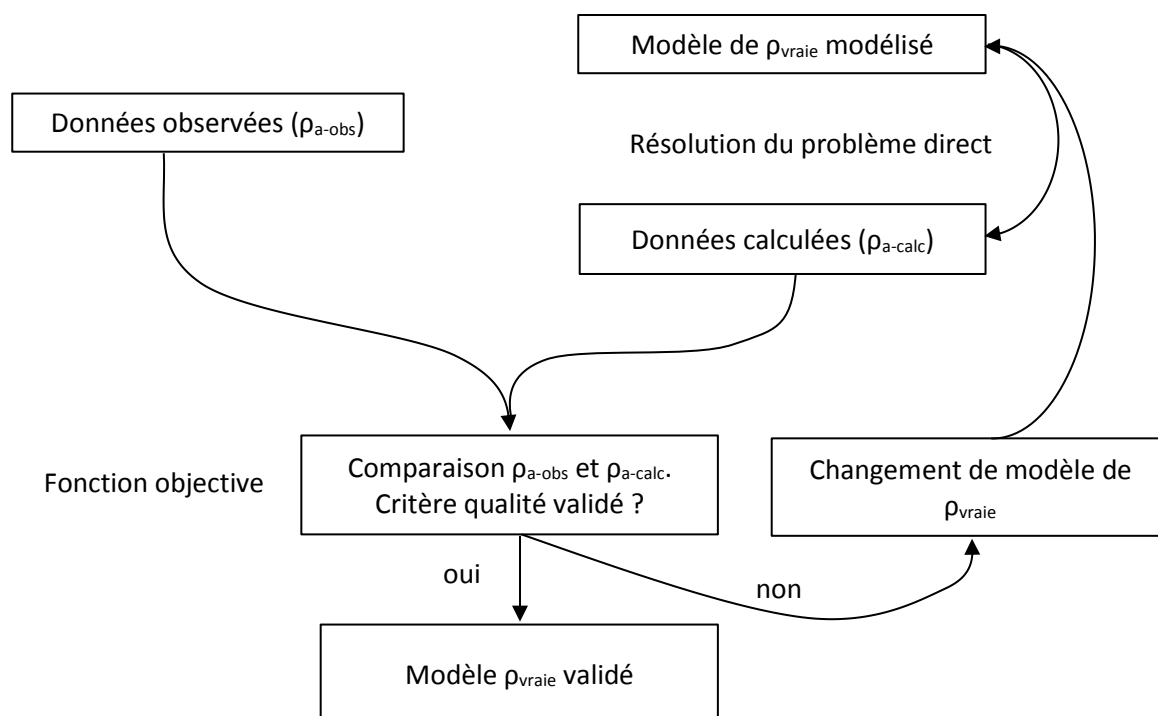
Modèle de $\rho_{vraie}$ modélisé

Données observées ($\rho_{a-obs}$)

Résolution du problème direct

Données calculées ($\rho_{a-calc}$)

Fonction objective

Comparaison $\rho_{a-obs}$ et $\rho_{a-calc}$. Critère qualité validé ?

Changement de modèle de $\rho_{vraie}$

oui

non

Modèle $\rho_{vraie}$ validé